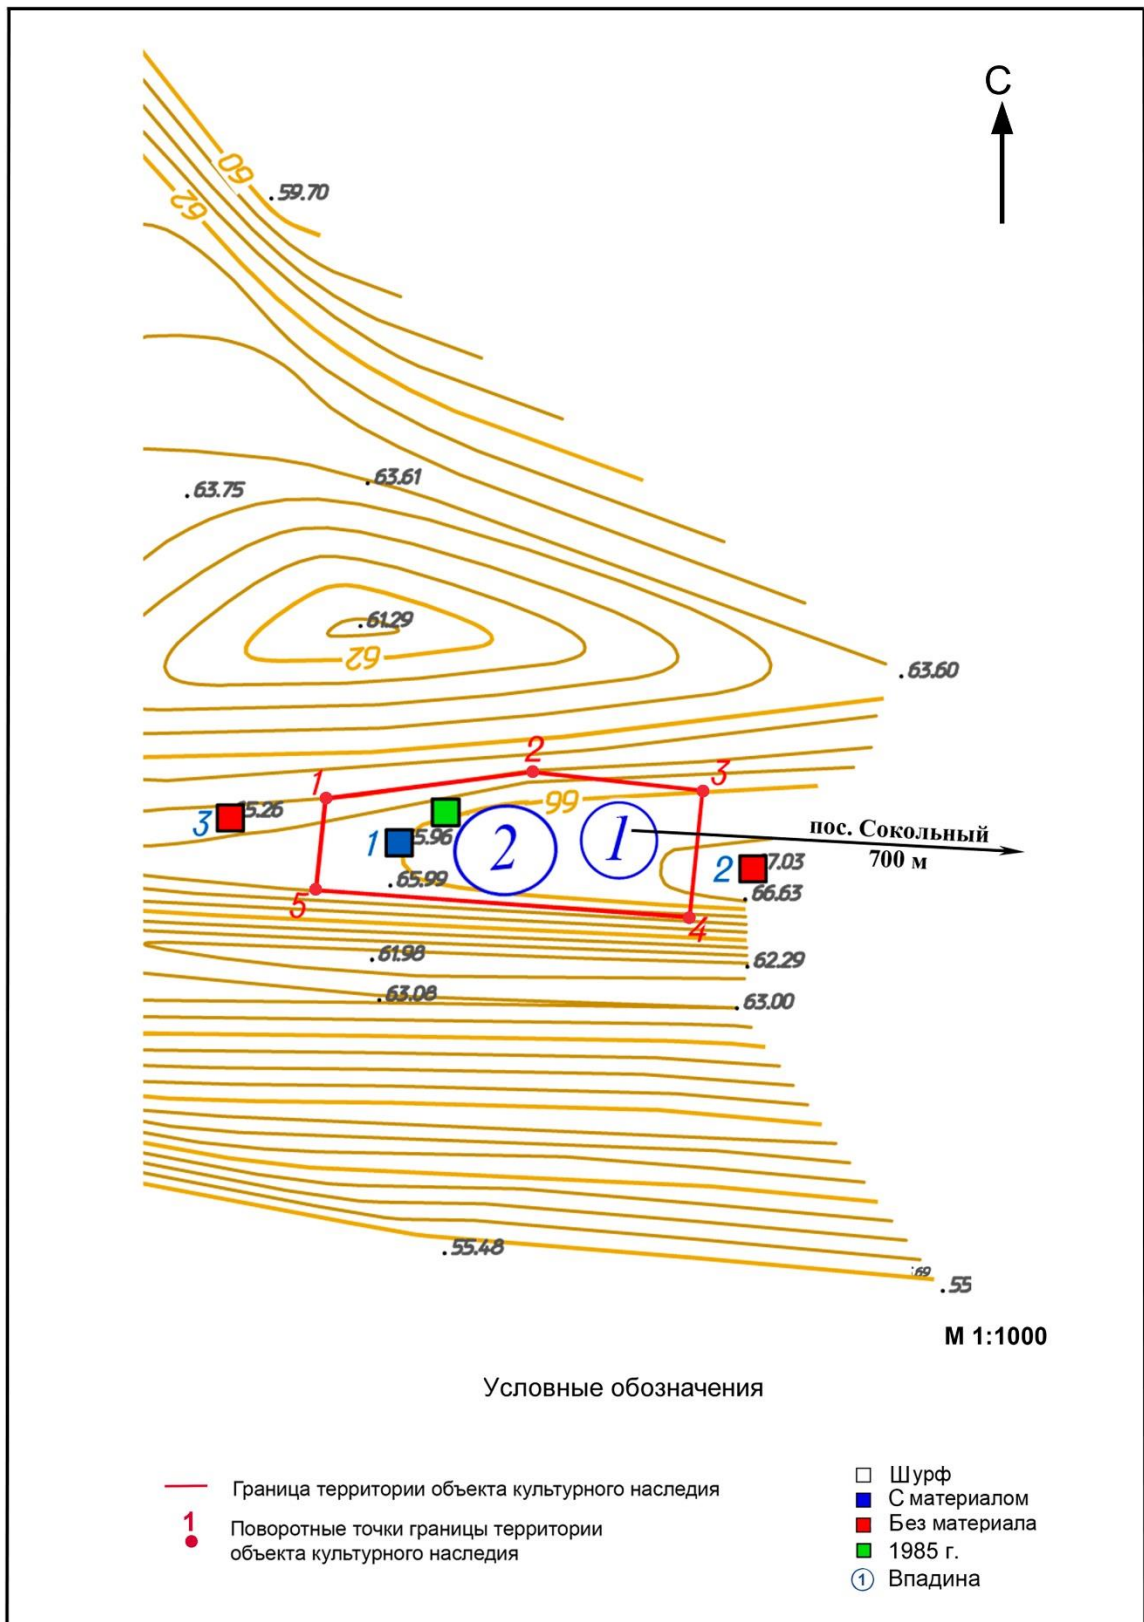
С

60
62
59.70
63.75
63.61
61.29
62
63.60
2
1
3
66
3
5.26
1
5.96
2
1
пос. Сокольный
700 м
2
7.03
66.63
65.99
5
4
61.98
62.29
63.08
63.00
55.48
69
55

М 1:1000

Условные обозначения

Граница территории объекта культурного наследия
1
Поворотные точки границы территории объекта культурного наследия

Шурф
С материалом
Без материала
1985 г.
1 Впадина